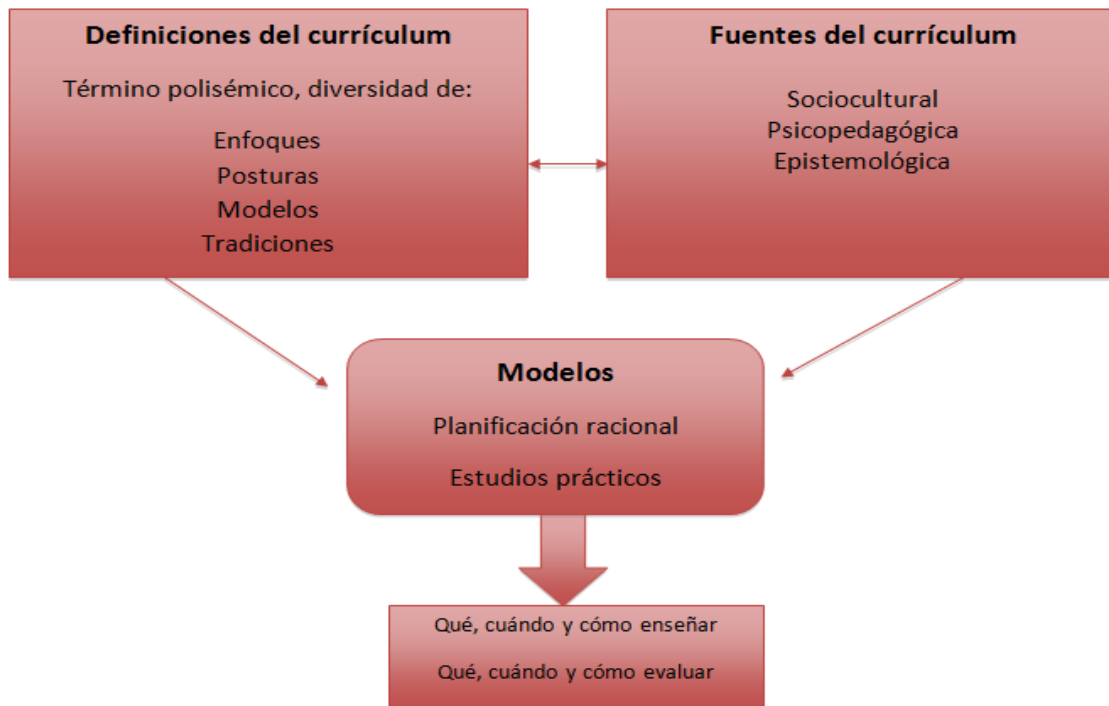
Definiciones del currículum

Término polisémico, diversidad de:

Enfoques
Posturas
Modelos
Tradiciones

Fuentes del currículum

Sociocultural
Psicopedagógica
Epistemológica

Modelos

Planificación racional

Estudios prácticos

Qué, cuándo y cómo enseñar

Qué, cuándo y cómo evaluar